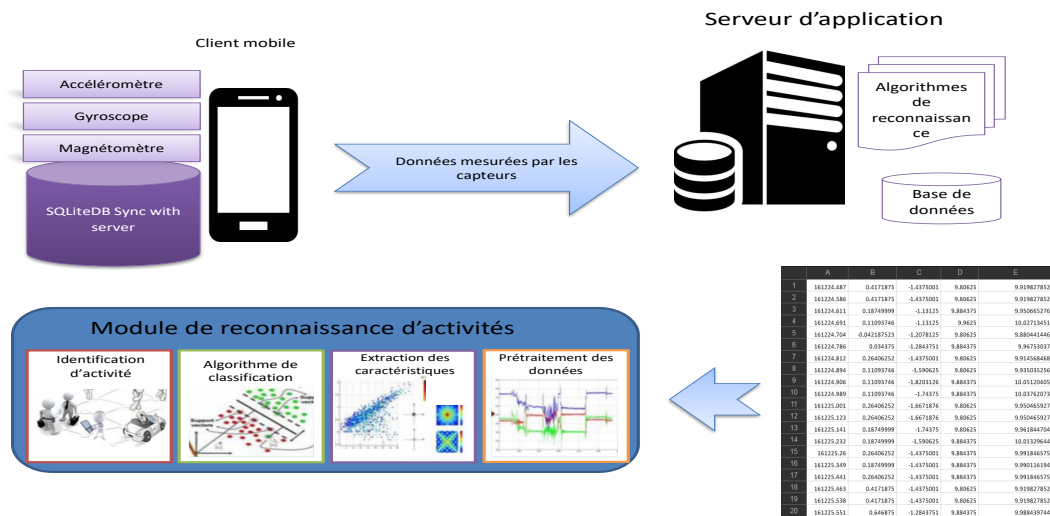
Client mobile

Accéléromètre

Gyroscope

Magnétomètre

SQLiteDB Sync with server

Données mesurées par les capteurs

Serveur d'application

Algorithmes de reconnaissance

Base de données

Module de reconnaissance d'activités

Identification d'activité

Algorithme de classification

Extraction des caractéristiques

Prétraitement des données

| | A | B | C | D | E |
|---|---|---|---|---|---|
| 1 | 161224.487 | 0.4171875 | -1.4375001 | 9.80625 | 9.919827852 |
| 2 | 161224.586 | 0.4171875 | -1.4375001 | 9.80625 | 9.919827852 |
| 3 | 161224.611 | 0.18749999 | -1.13125 | 9.884375 | 9.950665276 |
| 4 | 161224.691 | 0.11093746 | -1.13125 | 9.9625 | 10.02713451 |
| 5 | 161224.704 | -0.042187523 | -1.2078125 | 9.80625 | 9.880441446 |
| 6 | 161224.786 | 0.034375 | -1.2843751 | 9.884375 | 9.96753037 |
| 7 | 161224.812 | 0.26406252 | -1.4375001 | 9.80625 | 9.914568468 |
| 8 | 161224.894 | 0.11093746 | -1.590625 | 9.80625 | 9.935035256 |
| 9 | 161224.906 | 0.11093746 | -1.8203126 | 9.884375 | 10.05120405 |
| 10 | 161224.989 | 0.11093746 | -1.74375 | 9.884375 | 10.03762073 |
| 11 | 161225.001 | 0.26406252 | -1.6671876 | 9.80625 | 9.950465927 |
| 12 | 161225.123 | 0.26406252 | -1.6671876 | 9.80625 | 9.950465927 |
| 13 | 161225.141 | 0.18749999 | -1.74375 | 9.80625 | 9.961844704 |
| 14 | 161225.232 | 0.18749999 | -1.590625 | 9.884375 | 10.01329644 |
| 15 | 161225.26 | 0.26406252 | -1.4375001 | 9.884375 | 9.991846575 |
| 16 | 161225.349 | 0.18749999 | -1.4375001 | 9.884375 | 9.990116194 |
| 17 | 161225.441 | 0.26406252 | -1.4375001 | 9.884375 | 9.991846575 |
| 18 | 161225.463 | 0.4171875 | -1.4375001 | 9.80625 | 9.919827852 |
| 19 | 161225.538 | 0.4171875 | -1.4375001 | 9.80625 | 9.919827852 |
| 20 | 161225.551 | 0.646875 | -1.2843751 | 9.884375 | 9.988439744 |